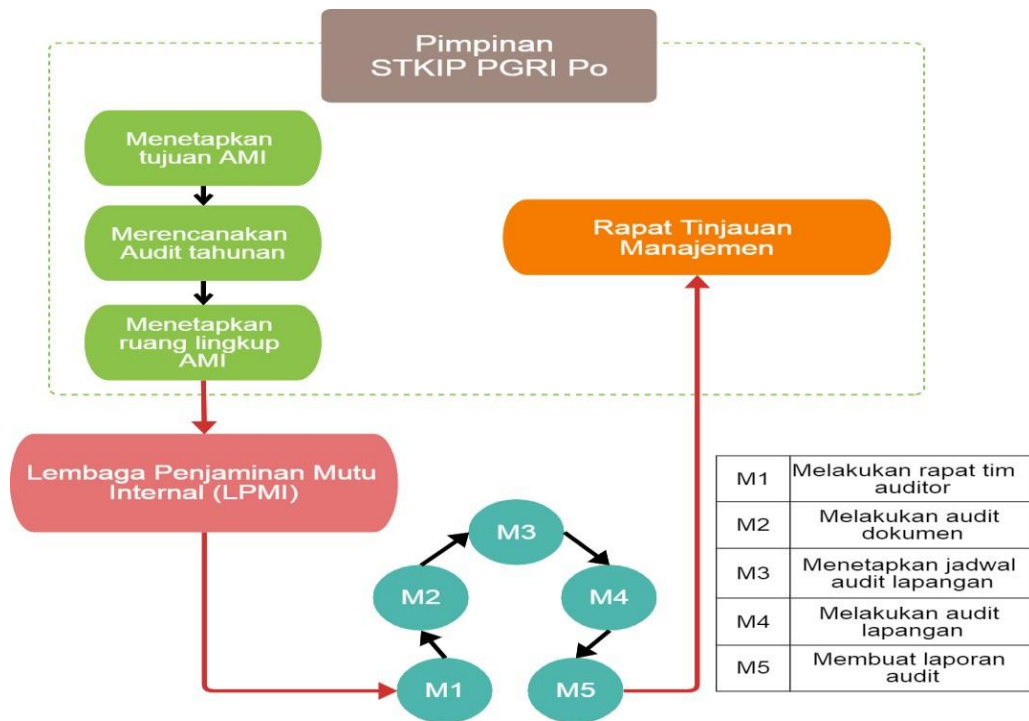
Pimpinan
STKIP PGRI Po

Menetapkan tujuan AMI

Merencanakan Audit tahunan

Menetapkan ruang lingkup AMI

Rapat Tinjauan Manajemen

Lembaga Penjaminan Mutu Internal (LPMI)

M3

M2

M4

M1

M5

| M1 | Melakukan rapat tim auditor |
|---|---|
| M2 | Melakukan audit dokumen |
| M3 | Menetapkan jadwal audit lapangan |
| M4 | Melakukan audit lapangan |
| M5 | Membuat laporan audit |